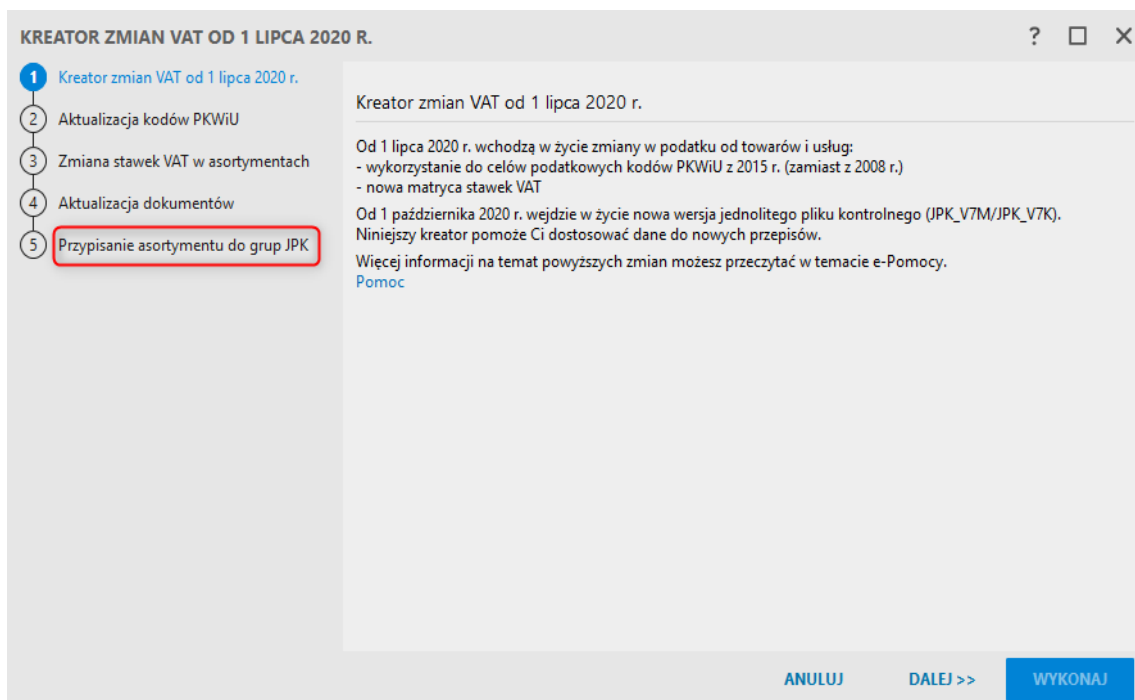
KREATOR ZMIAN VAT OD 1 LIPCA 2020 R.

? □ ✕

1 Kreator zmian VAT od 1 lipca 2020 r.
2 Aktualizacja kodów PKWiU
3 Zmiana stawek VAT w asortymentach
4 Aktualizacja dokumentów
5 Przypisanie asortymentu do grup JPK

Kreator zmian VAT od 1 lipca 2020 r.

Od 1 lipca 2020 r. wchodzą w życie zmiany w podatku od towarów i usług:
- wykorzystanie do celów podatkowych kodów PKWiU z 2015 r. (zamiast z 2008 r.)
- nowa matryca stawek VAT

Od 1 października 2020 r. wejdzie w życie nowa wersja jednolitego pliku kontrolnego (JPK_V7M/JPK_V7K).
Niniejszy kreator pomoże Ci dostosować dane do nowych przepisów.

Więcej informacji na temat powyższych zmian możesz przeczytać w temacie e-Pomocy.
Pomoc

ANULUJ DALEJ >> WYKONAJ